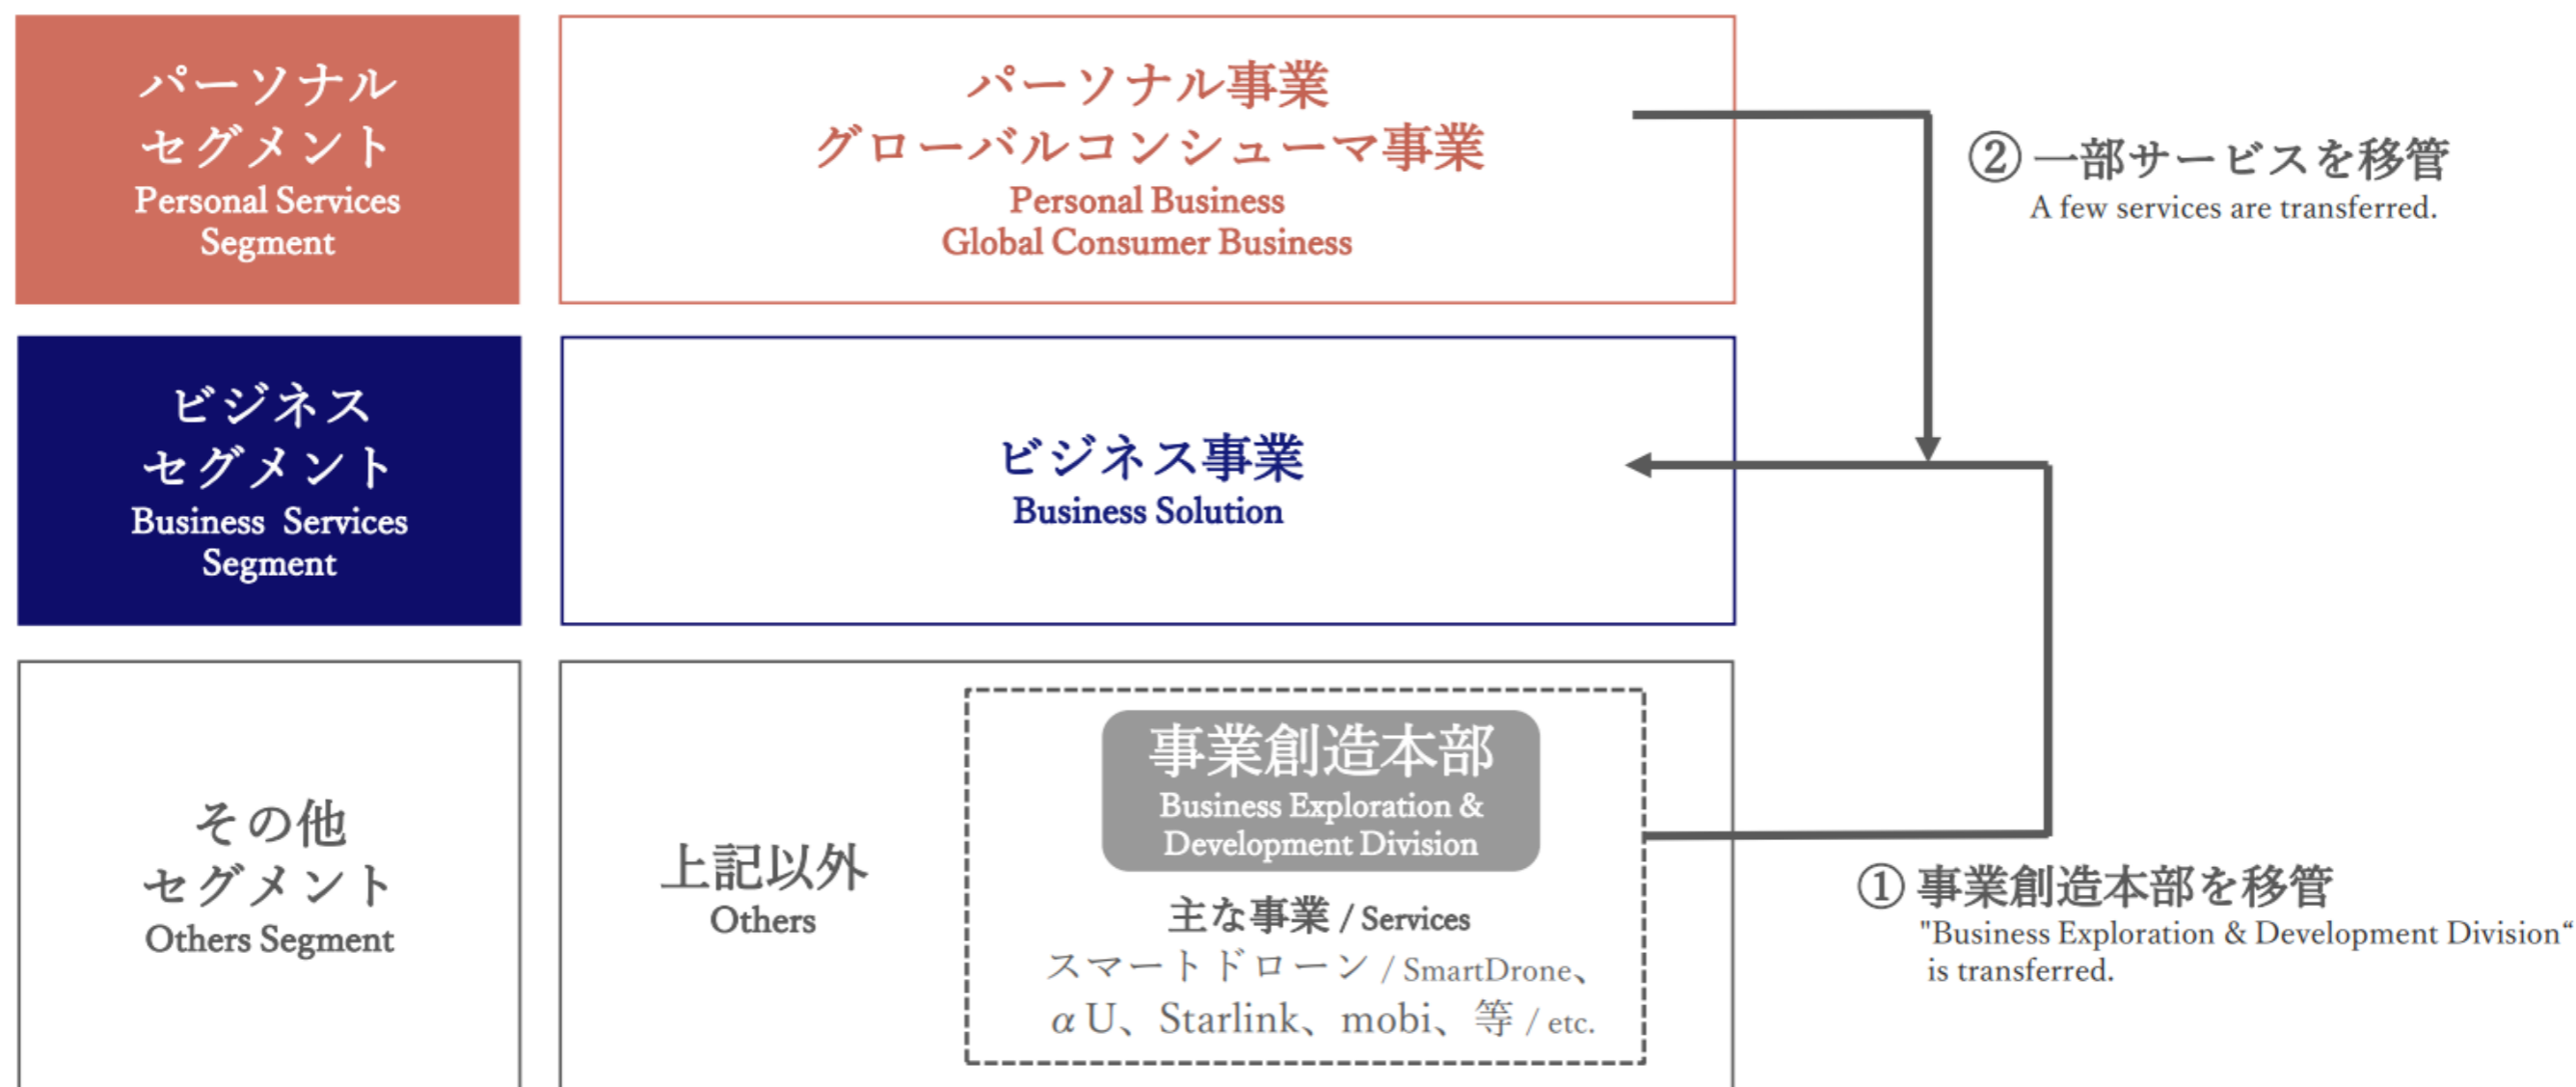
パーソナル
セグメント
Personal Services Segment

パーソナル事業
グローバルコンシューマ事業
Personal Business
Global Consumer Business

② 一部サービスを移管
A few services are transferred.

ビジネス
セグメント
Business Services Segment

ビジネス事業
Business Solution

その他
セグメント
Others Segment

上記以外
Others

事業創造本部
Business Exploration & Development Division

主な事業 / Services
スマートドローン / SmartDrone、
αU、Starlink、mobi、等 / etc.

① 事業創造本部を移管
"Business Exploration & Development Division“ is transferred.